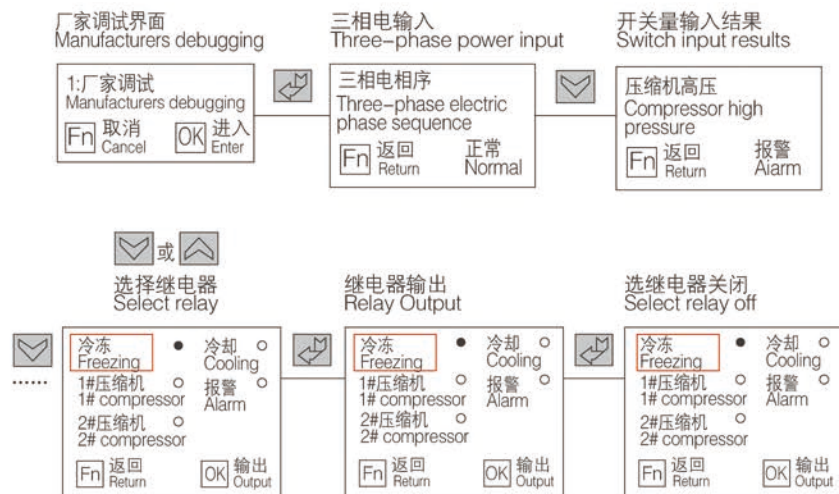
厂家调试界面
Manufacturers debugging

1:厂家调试
Manufacturers debugging
Fn 取消 Cancel
OK 进入 Enter

三相电输入
Three-phase power input

三相电相序
Three-phase electric phase sequence
Fn 返回 Return
正常 Normal

开关量输入结果
Switch input results

压缩机高压
Compressor high pressure
Fn 返回 Return
报警 Aiarm

或

选择继电器
Select relay

冷冻 Freezing
冷却 Cooling
1#压缩机 1# compressor
报警 Alarm
2#压缩机 2# compressor
Fn 返回 Return
OK 输出 Output

......

继电器输出
Relay Output

冷冻 Freezing
冷却 Cooling
1#压缩机 1# compressor
报警 Alarm
2#压缩机 2# compressor
Fn 返回 Return
OK 输出 Output

选继电器关闭
Select relay off

冷冻 Freezing
冷却 Cooling
1#压缩机 1# compressor
报警 Alarm
2#压缩机 2# compressor
Fn 返回 Return
OK 输出 Output